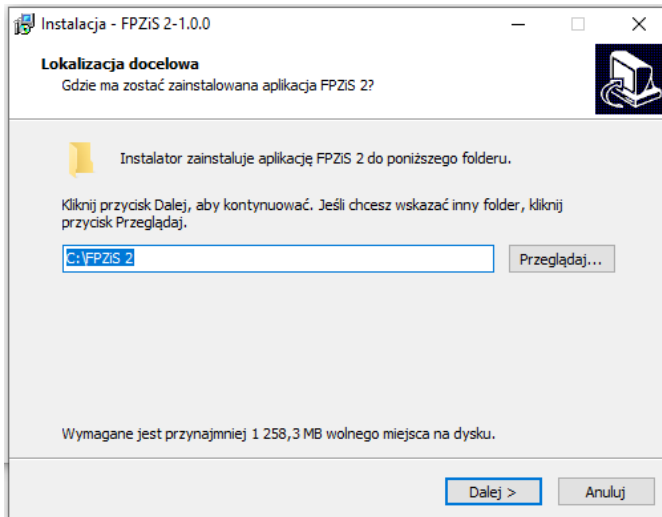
Instalacja - FPZiS 2-1.0.0

Lokalizacja docelowa
Gdzie ma zostać zainstalowana aplikacja FPZiS 2?

Instalator zainstaluje aplikację FPZiS 2 do poniższego folderu.

Kliknij przycisk Dalej, aby kontynuować. Jeśli chcesz wskazać inny folder, kliknij przycisk Przeglądaj.

C:\FPZiS 2

Przeglądaj...

Wymagane jest przynajmniej 1 258,3 MB wolnego miejsca na dysku.

Dalej >

Anuluj